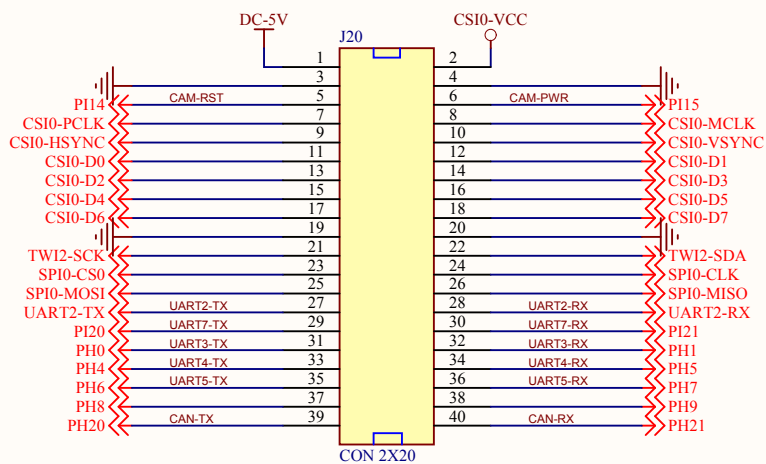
DC-5V

CSI0-VCC

J20

| | | | | | |
|---|---|---|---|---|---|
| | | 1 | 2 | | |
| | | 3 | 4 | | |
| PI14 | CAM-RST | 5 | 6 | CAM-PWR | PI15 |
| CSI0-PCLK | | 7 | 8 | | CSI0-MCLK |
| CSI0-HSYNC | | 9 | 10 | | CSI0-VSYNC |
| CSI0-D0 | | 11 | 12 | | CSI0-D1 |
| CSI0-D2 | | 13 | 14 | | CSI0-D3 |
| CSI0-D4 | | 15 | 16 | | CSI0-D5 |
| CSI0-D6 | | 17 | 18 | | CSI0-D7 |
| | | 19 | 20 | | |
| TWI2-SCK | | 21 | 22 | | TWI2-SDA |
| SPI0-CS0 | | 23 | 24 | | SPI0-CLK |
| SPI0-MOSI | | 25 | 26 | | SPI0-MISO |
| UART2-TX | UART2-TX | 27 | 28 | UART2-RX | UART2-RX |
| PI20 | UART7-TX | 29 | 30 | UART7-RX | PI21 |
| PH0 | UART3-TX | 31 | 32 | UART3-RX | PH1 |
| PH4 | UART4-TX | 33 | 34 | UART4-RX | PH5 |
| PH6 | UART5-TX | 35 | 36 | UART5-RX | PH7 |
| PH8 | | 37 | 38 | | PH9 |
| PH20 | CAN-TX | 39 | 40 | CAN-RX | PH21 |

CON 2X20